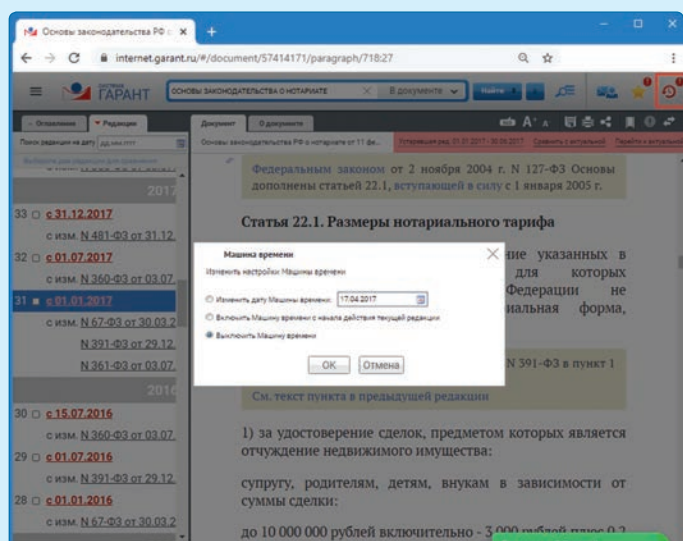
Основы законодательства РФ о ×
+
internet.garant.ru/#/document/57414171/paragraph/718:27
ГАРАНТ
ОСНОВЫ ЗАКОНОДАТЕЛЬСТВА О НОТАРИАТЕ
В документе
Найти
Оглавление
Редакции
Поиск редакции на дату
Документ
О документе
Основы законодательства РФ о нотариате от 11 фе...
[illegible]
2017
33 ○ с 31.12.2017
с изм. N 481-ФЗ от 31.12.
32 ○ с 01.07.2017
с изм. N 360-ФЗ от 03.07.
31 ■ с 01.01.2017
с изм. N 67-ФЗ от 30.03.2
N 391-ФЗ от 29.12.
N 361-ФЗ от 03.07.
2016
30 ○ с 15.07.2016
с изм. N 360-ФЗ от 03.07.
29 ○ с 01.07.2016
с изм. N 391-ФЗ от 29.12.
28 ○ с 01.01.2016
с изм. N 67-ФЗ от 30.03.2

Федеральным законом от 2 ноября 2004 г. N 127-ФЗ Основы дополнены статьей 22.1, вступающей в силу с 1 января 2005 г.

Статья 22.1. Размеры нотариального тарифа

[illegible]ние указанных в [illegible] для которых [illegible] Федерации не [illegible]иальная форма,

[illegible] N 391-ФЗ в пункт 1

См. текст пункта в предыдущей редакции

1) за удостоверение сделок, предметом которых является отчуждение недвижимого имущества:

супругу, родителям, детям, внукам в зависимости от суммы сделки:

до 10 000 000 рублей включительно - 3 000 рублей плюс 0,2

Машина времени
Изменить настройки Машины времени
Изменить дату Машины времени: 17.04.2017
Включить Машину времени с начала действия текущей редакции
Выключить Машину времени
OK
Отмена